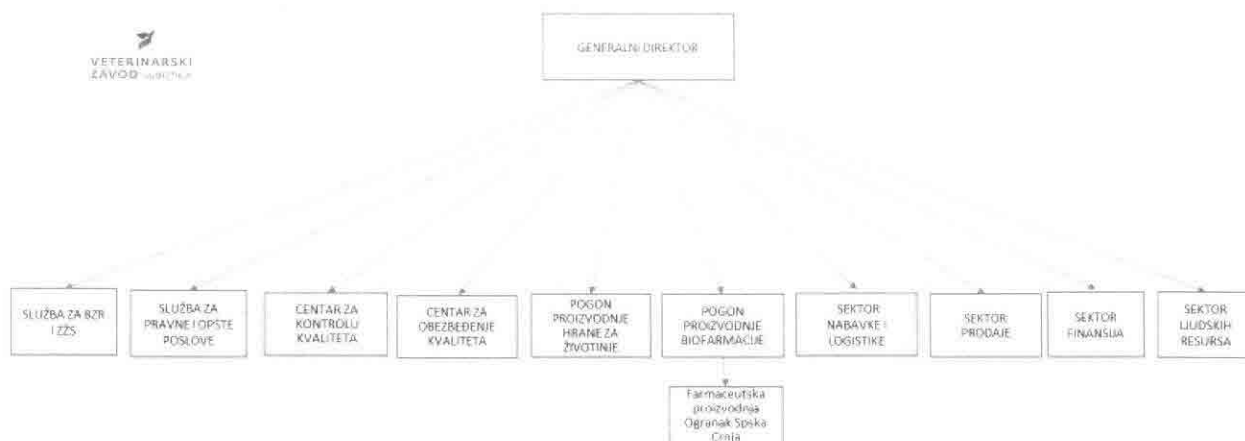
VETERINARSKI ZAVOD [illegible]

GENERALNI DIREKTOR

SLUŽBA ZA BZR I ZŽS

SLUŽBA ZA PRAVNE I OPŠTE POSLOVE

CENTAR ZA KONTROLU KVALITETA

CENTAR ZA OBEZBEĐENJE KVALITETA

POGON PROIZVODNJE HRANE ZA ŽIVOTINJE

POGON PROIZVODNJE BIOFARMACIJE

SEKTOR NABAVKE I LOGISTIKE

SEKTOR PRODAJE

SEKTOR FINANSIJA

SEKTOR LJUDSKIH RESURSA

Farmaceutska proizvodnja Ogranak Sp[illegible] Crnja